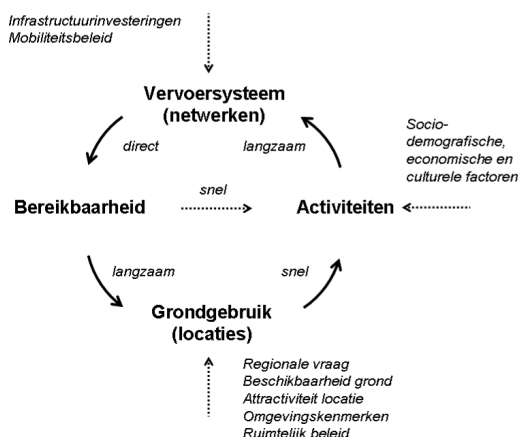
Infrastructuurinvesteringen
Mobiliteitsbeleid

Vervoersysteem
(netwerken)

direct

langzaam

Socio-
demografische,
economische en
culturele factoren

Bereikbaarheid

snel

Activiteiten

langzaam

snel

Grondgebruik
(locaties)

Regionale vraag
Beschikbaarheid grond
Attractiviteit locatie
Omgevingskenmerken
Ruimtelijk beleid